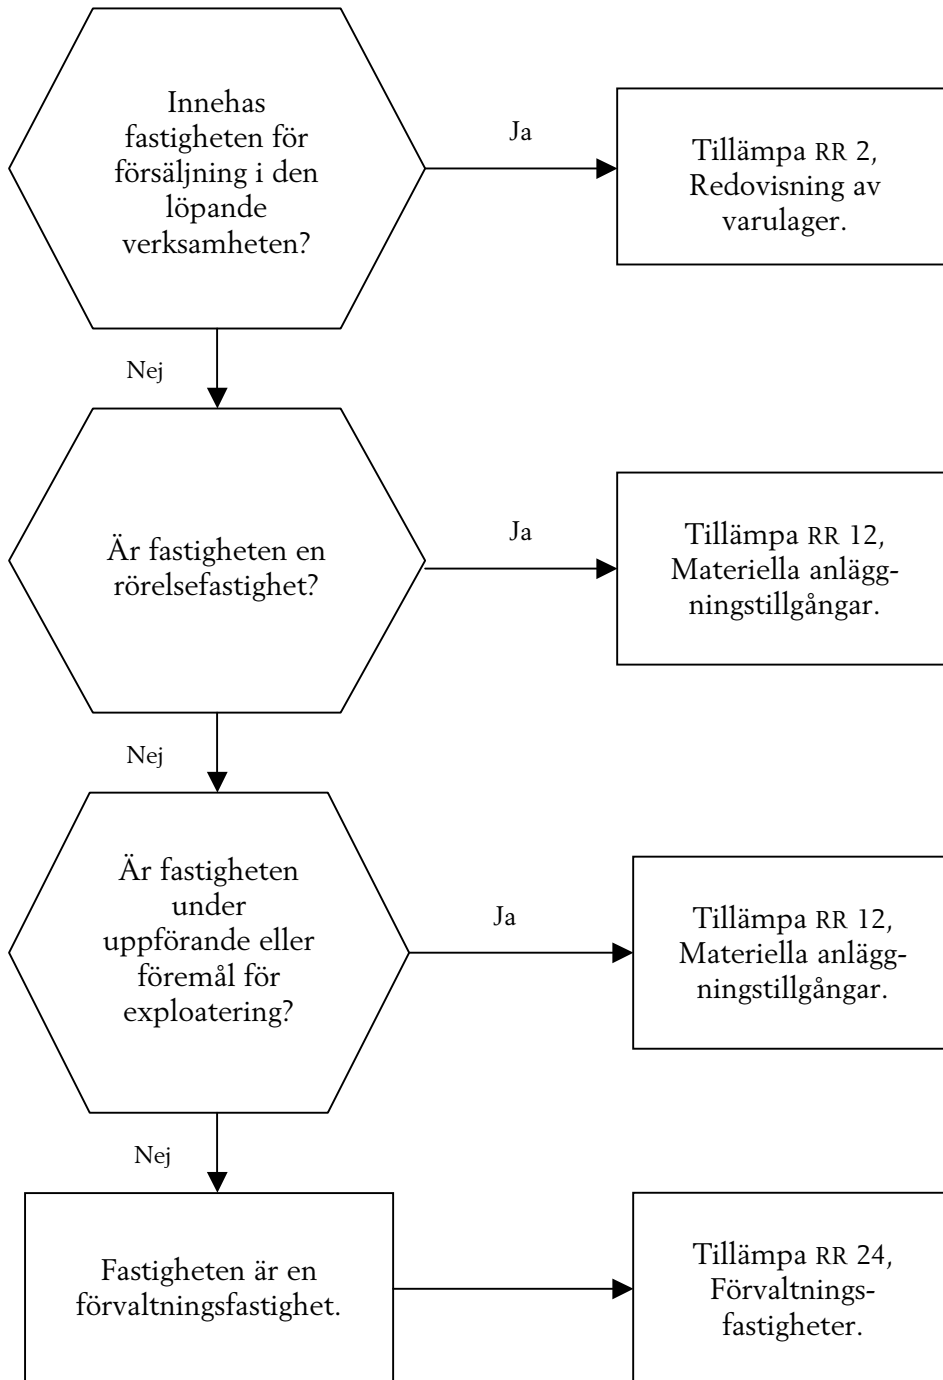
Innehas fastigheten för försäljning i den löpande verksamheten?

Ja

Tillämpa RR 2, Redovisning av varulager.

Nej

Är fastigheten en rörelsefastighet?

Ja

Tillämpa RR 12, Materiella anläggningstillgångar.

Nej

Är fastigheten under uppförande eller föremål för exploatering?

Ja

Tillämpa RR 12, Materiella anläggningstillgångar.

Nej

Fastigheten är en förvaltningsfastighet.

Tillämpa RR 24, Förvaltningsfastigheter.